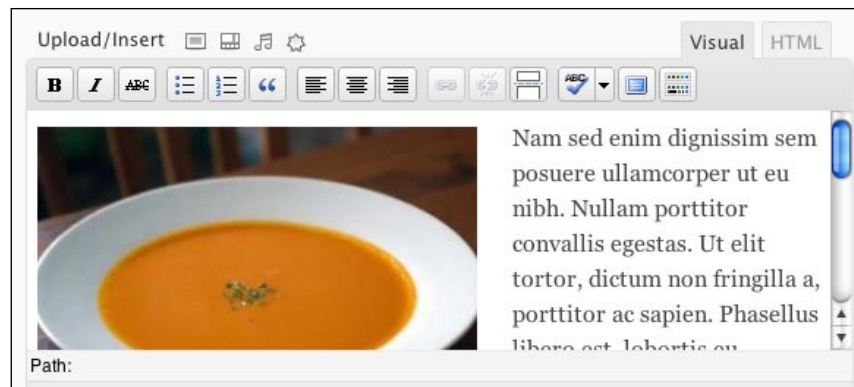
Upload/Insert

Visual HTML

B I ABC

Nam sed enim dignissim sem posuere ullamcorper ut eu nibh. Nullam porttitor convallis egestas. Ut elit tortor, dictum non fringilla a, porttitor ac sapien. Phasellus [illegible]

Path: